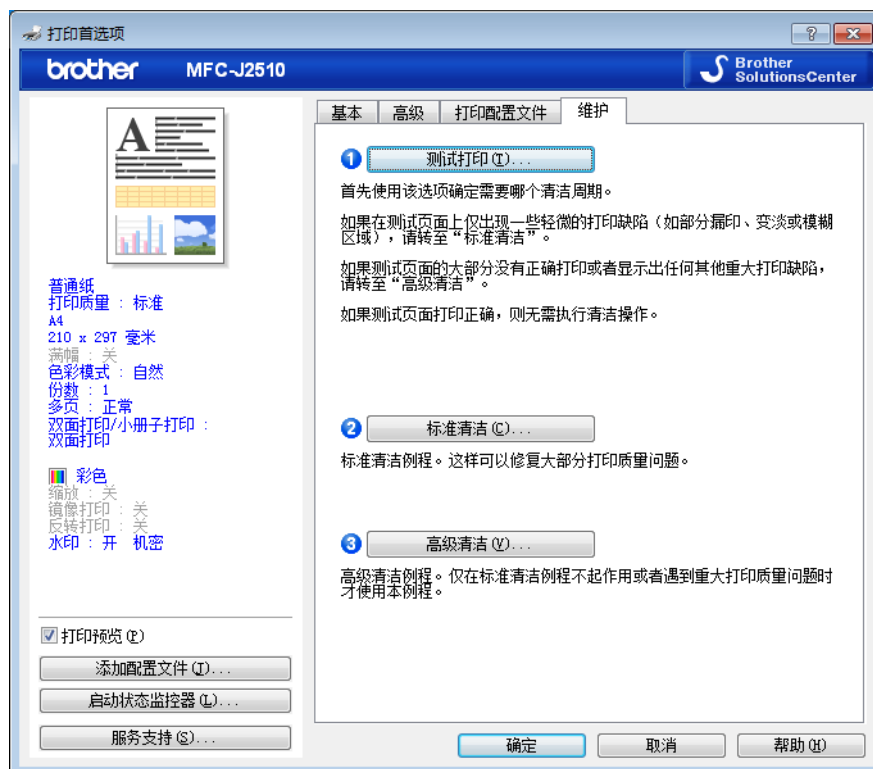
打印首选项

?

brother MFC-J2510

Brother SolutionsCenter

普通纸
打印质量 ： 标准
A4
210 x 297 毫米
满幅 ： 关
色彩模式 ： 自然
份数 ： 1
多页 ： 正常
双面打印/小册子打印 ： 双面打印

彩色
缩放 ： 关
镜像打印 ： 关
反转打印 ： 关
水印 ： 开 机密

☑ 打印预览 (P)

添加配置文件 (J)...

启动状态监控器 (L)...

服务支持 (S)...

基本 高级 打印配置文件 维护

1 测试打印 (T)...

首先使用该选项确定需要哪个清洁周期。

如果在测试页面上仅出现一些轻微的打印缺陷（如部分漏印、变淡或模糊区域），请转至“标准清洁”。

如果测试页面的大部分没有正确打印或者显示出任何其他重大打印缺陷，请转至“高级清洁”。

如果测试页面打印正确，则无需执行清洁操作。

2 标准清洁 (C)...

标准清洁例程。这样可以修复大部分打印质量问题。

3 高级清洁 (V)...

高级清洁例程。仅在标准清洁例程不起作用或者遇到重大打印质量问题时才使用本例程。

确定 取消 帮助 (H)